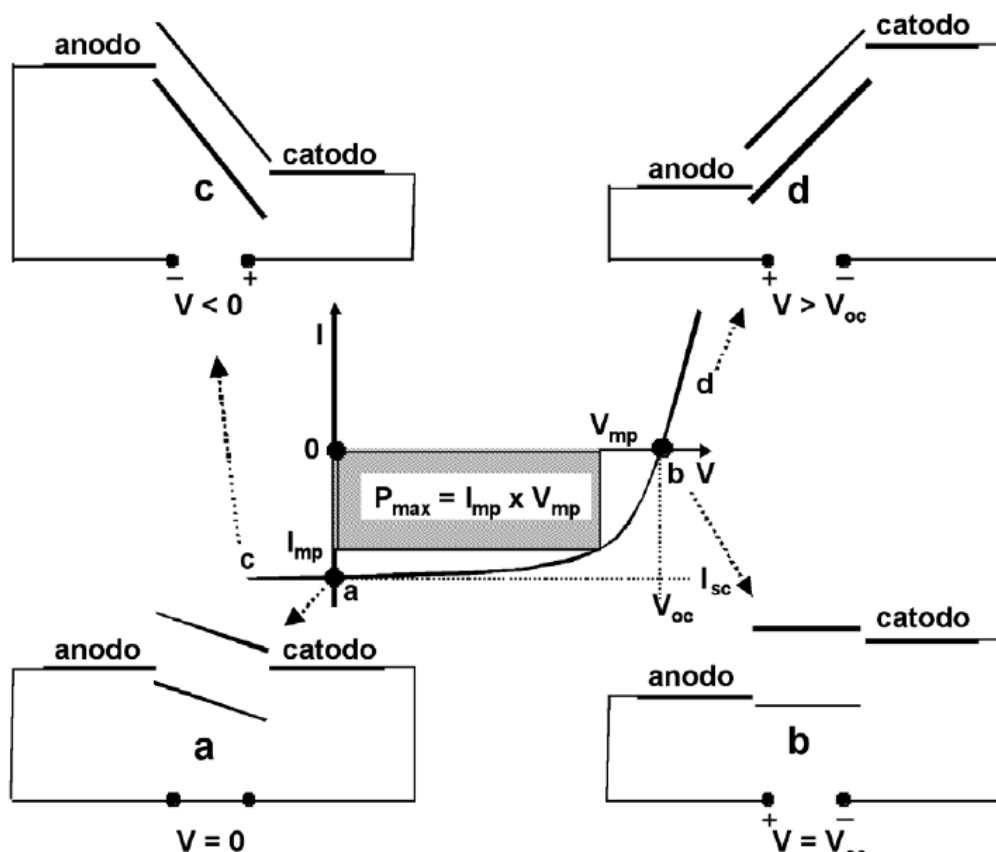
anodo

catodo

c

−  +

V < 0

catodo

anodo

d

+  −

V > $V_{oc}$

I

d

0

$V_{mp}$

b  V

$P_{max} = I_{mp} \times V_{mp}$

c

$I_{mp}$

a

$I_{sc}$

$V_{oc}$

anodo

catodo

a

V = 0

catodo

anodo

b

+  −

V = $V_{oc}$